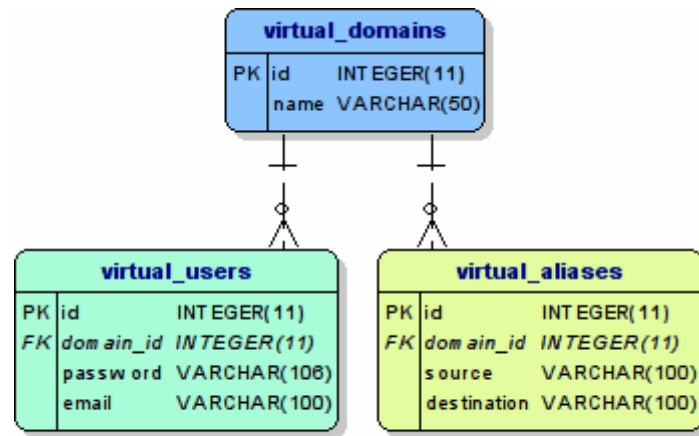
virtual_domains

| PK | id | INTEGER(11) |
|---|---|---|
| | name | VARCHAR(50) |

virtual_users

| PK | id | INTEGER(11) |
|---|---|---|
| FK | domain_id | INTEGER(11) |
| | password | VARCHAR(106) |
| | email | VARCHAR(100) |

virtual_aliases

| PK | id | INTEGER(11) |
|---|---|---|
| FK | domain_id | INTEGER(11) |
| | source | VARCHAR(100) |
| | destination | VARCHAR(100) |